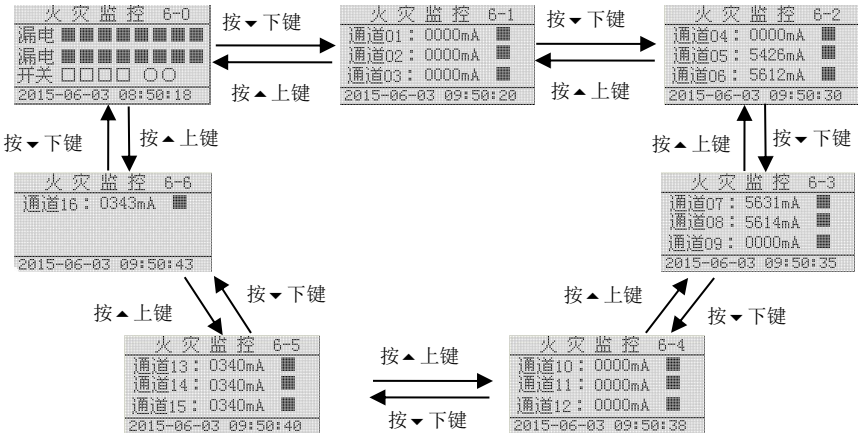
火 灾 监 控 6-0
漏电 ■■■■■■■■
漏电 ■■■■■■■■
开关 □□□□ ○○
2015-06-03 08:50:18

按▼下键

按▲上键

火 灾 监 控 6-1
通道01：0000mA ■
通道02：0000mA ■
通道03：0000mA ■
2015-06-03 09:50:20

按▼下键

按▲上键

火 灾 监 控 6-2
通道04：0000mA ■
通道05：5426mA ■
通道06：5612mA ■
2015-06-03 09:50:30

按▼下键

按▲上键

按▲上键

按▼下键

火 灾 监 控 6-6
通道16：0343mA ■
2015-06-03 09:50:43

火 灾 监 控 6-3
通道07：5631mA ■
通道08：5614mA ■
通道09：0000mA ■
2015-06-03 09:50:35

按▲上键

按▼下键

按▲上键

按▼下键

火 灾 监 控 6-5
通道13：0340mA ■
通道14：0340mA ■
通道15：0340mA ■
2015-06-03 09:50:40

按▲上键

按▼下键

火 灾 监 控 6-4
通道10：0000mA ■
通道11：0000mA ■
通道12：0000mA ■
2015-06-03 09:50:38